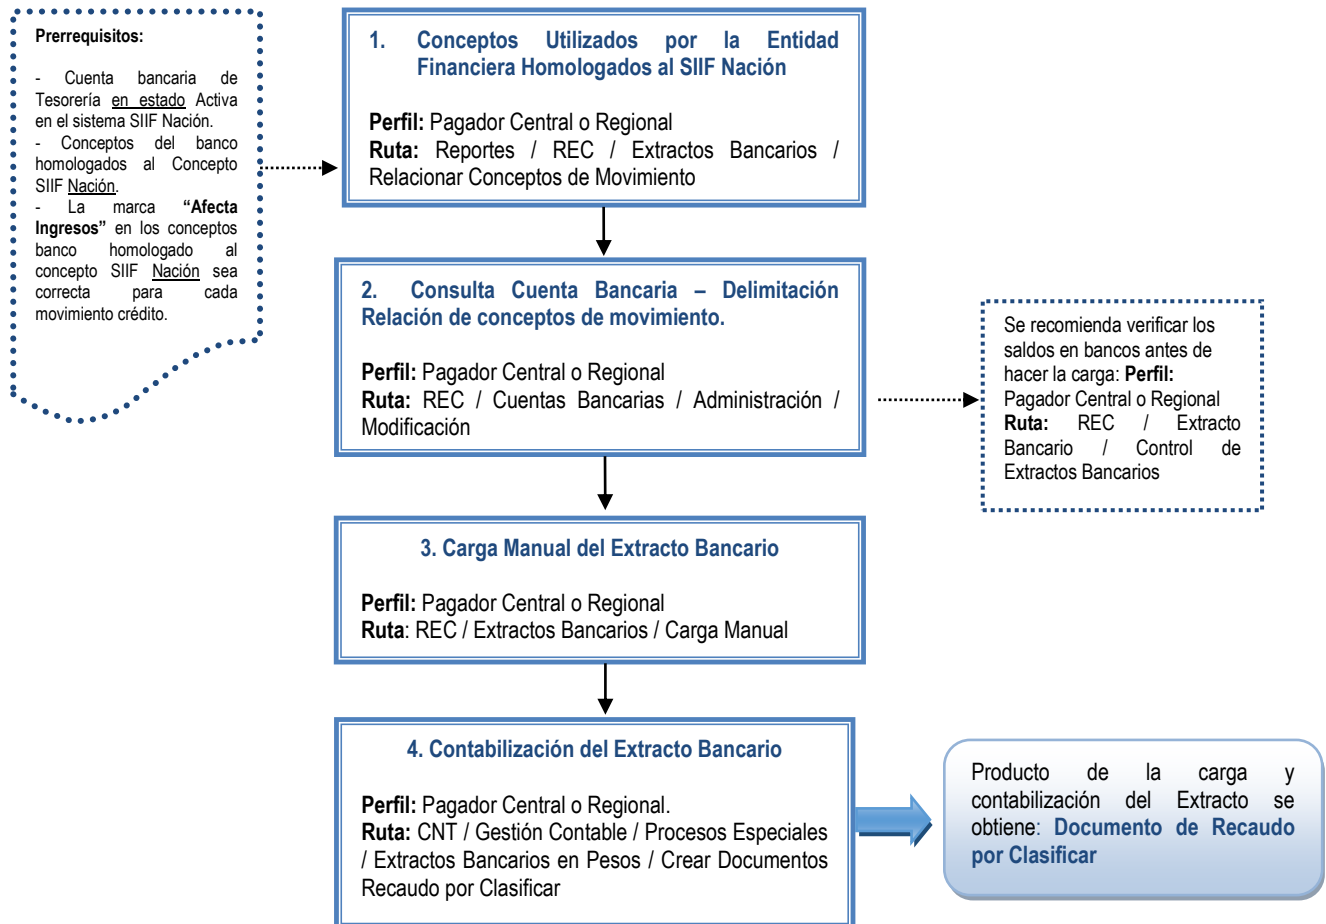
Prerrequisitos:

- Cuenta bancaria de Tesorería en estado Activa en el sistema SIIF Nación.
- Conceptos del banco homologados al Concepto SIIF Nación.
- La marca **"Afecta Ingresos"** en los conceptos banco homologado al concepto SIIF Nación sea correcta para cada movimiento crédito.

1. Conceptos Utilizados por la Entidad Financiera Homologados al SIIF Nación

Perfil: Pagador Central o Regional
Ruta: Reportes / REC / Extractos Bancarios / Relacionar Conceptos de Movimiento

2. Consulta Cuenta Bancaria – Delimitación Relación de conceptos de movimiento.

Perfil: Pagador Central o Regional
Ruta: REC / Cuentas Bancarias / Administración / Modificación

Se recomienda verificar los saldos en bancos antes de hacer la carga: Perfil: Pagador Central o Regional
Ruta: REC / Extracto Bancario / Control de Extractos Bancarios

3. Carga Manual del Extracto Bancario

Perfil: Pagador Central o Regional
Ruta: REC / Extractos Bancarios / Carga Manual

4. Contabilización del Extracto Bancario

Perfil: Pagador Central o Regional.
Ruta: CNT / Gestión Contable / Procesos Especiales / Extractos Bancarios en Pesos / Crear Documentos Recaudo por Clasificar

Producto de la carga y contabilización del Extracto se obtiene: Documento de Recaudo por Clasificar